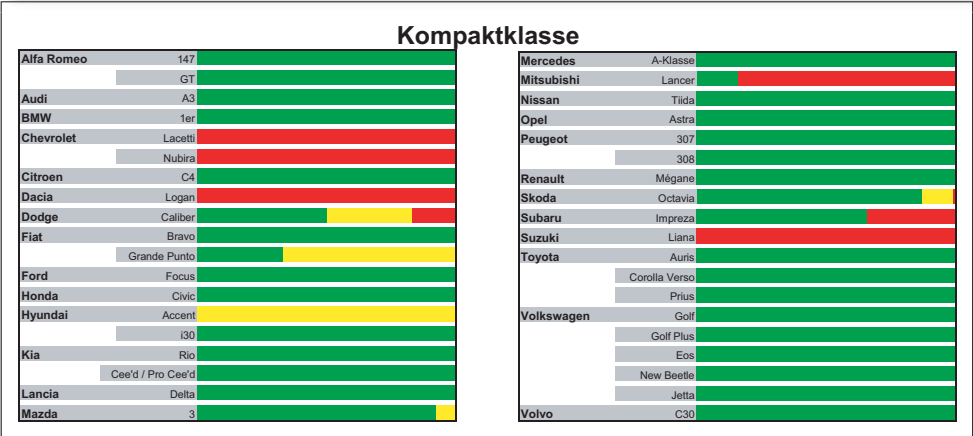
Kompaktklasse

| | |
|---|---|
| Alfa Romeo | 147 |
| | GT |
| Audi | A3 |
| BMW | 1er |
| Chevrolet | Lacetti |
| | Nubira |
| Citroen | C4 |
| Dacia | Logan |
| Dodge | Caliber |
| Fiat | Bravo |
| | Grande Punto |
| Ford | Focus |
| Honda | Civic |
| Hyundai | Accent |
| | i30 |
| Kia | Rio |
| | Cee'd / Pro Cee'd |
| Lancia | Delta |
| Mazda | 3 |

| | |
|---|---|
| Mercedes | A-Klasse |
| Mitsubishi | Lancer |
| Nissan | Tiida |
| Opel | Astra |
| Peugeot | 307 |
| | 308 |
| Renault | Mégane |
| Skoda | Octavia |
| Subaru | Impreza |
| Suzuki | Liana |
| Toyota | Auris |
| | Corolla Verso |
| | Prius |
| Volkswagen | Golf |
| | Golf Plus |
| | Eos |
| | New Beetle |
| | Jetta |
| Volvo | C30 |